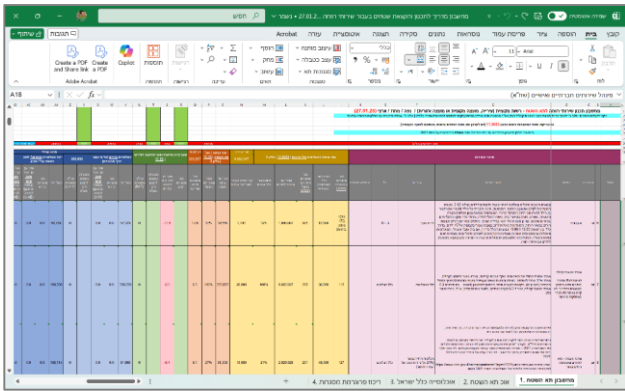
שמירה אוטומטית
מחשבון מדריך לתכנון והקצאת שעות בעבור שירותי רווחה ... 27.01.2 • נשמר
חפש
קובץ
בית
הוספה
ציור
פריסת עמוד
נוסחאות
נתונים
סקירה
תצוגה
אוטומציה
עזרה
Acrobat
הערות
שיתוף
הדבק
לוח
Arial
11
גופן
יישור
כללי
מספר
עיצוב מותנה
עיצוב כטבלה
סגנונות תא
סגנונות
הוסף
מחק
עיצוב
תאים
עריכה
רגישות
תוספות
Copilot
Create a PDF
Create a PDF and Share link
Adobe Acrobat
A18
fx
מיפוי שירותים חברתיים ארציים (שח"א)
מחשבון תקן לשירותי רווחה
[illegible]
מחשבון תקן השעות
1. אוכלוסייה כלל ישראל
2. אוכלוסייה כלל ישראל
3. ריכוז מרגרטות מסגרות
4. ריכוז מרגרטות מסגרות